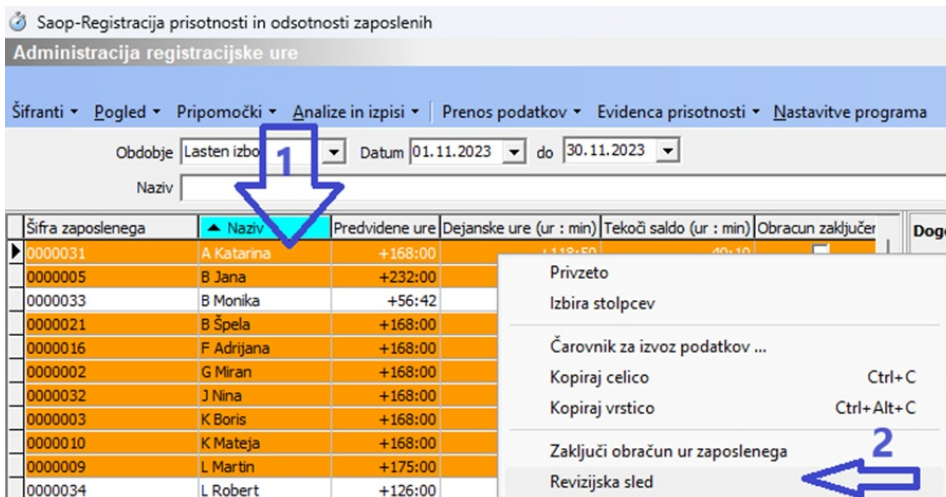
Saop-Registracija prisotnosti in odsotnosti zaposlenih

Administracija registracijske ure

Šifranti ▾ Pogled ▾ Pripomočki ▾ Analize in izpisi ▾ Prenos podatkov ▾ Evidenca prisotnosti ▾ Nastavitve programa

Obdobje Lasten izbo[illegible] Datum 01.11.2023 do 30.11.2023

Naziv

1

| Šifra zaposlenega | Naziv | Predvidene ure | Dejanske ure (ur : min) | Tekoči saldo (ur : min) | Obracun zaključen |
|---|---|---|---|---|---|
| 0000031 | A Katarina | +168:00 | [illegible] | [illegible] | |
| 0000005 | B Jana | +232:00 | | | |
| 0000033 | B Monika | +56:42 | | | |
| 0000021 | B Špela | +168:00 | | | |
| 0000016 | F Adrijana | +168:00 | | | |
| 0000002 | G Miran | +168:00 | | | |
| 0000032 | J Nina | +168:00 | | | |
| 0000003 | K Boris | +168:00 | | | |
| 0000010 | K Mateja | +168:00 | | | |
| 0000009 | L Martin | +175:00 | | | |
| 0000034 | L Robert | +126:00 | | | |

Dog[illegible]

Privzeto
Izbira stolpcev
Čarovnik za izvoz podatkov ...
Kopiraj celico Ctrl+C
Kopiraj vrstico Ctrl+Alt+C
Zaključi obračun ur zaposlenega
Revizijska sled

2